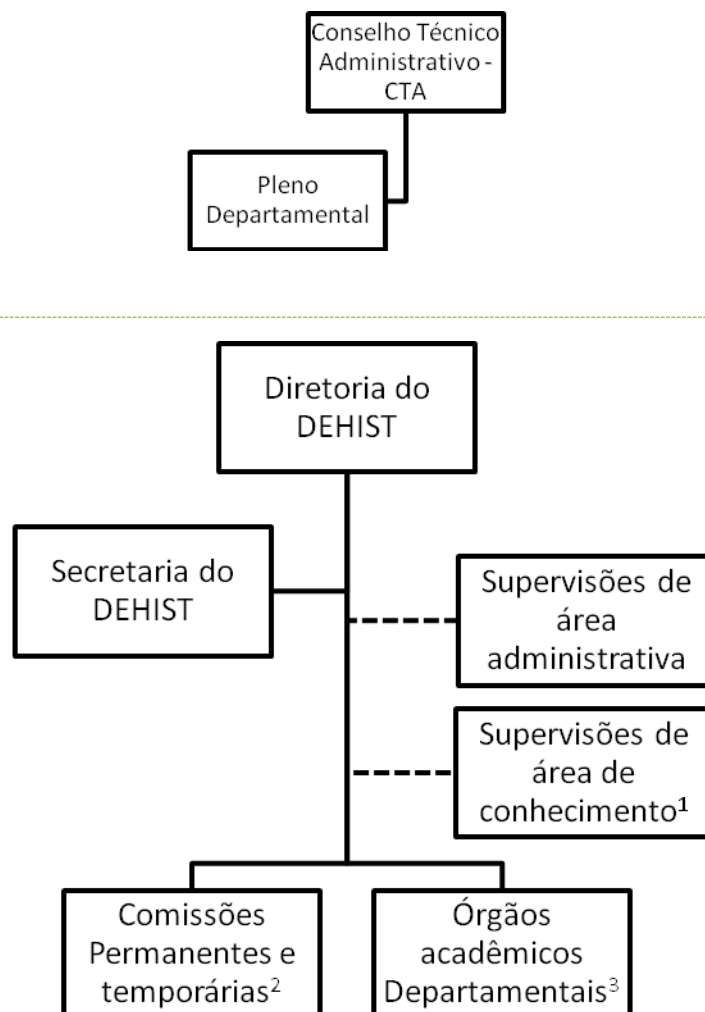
Conselho Técnico Administrativo - CTA

Pleno Departamental

Diretoria do DEHIST

Secretaria do DEHIST

Supervisões de área administrativa

Supervisões de área de conhecimento$^1$

Comissões Permanentes e temporárias$^2$

Órgãos acadêmicos Departamentais$^3$